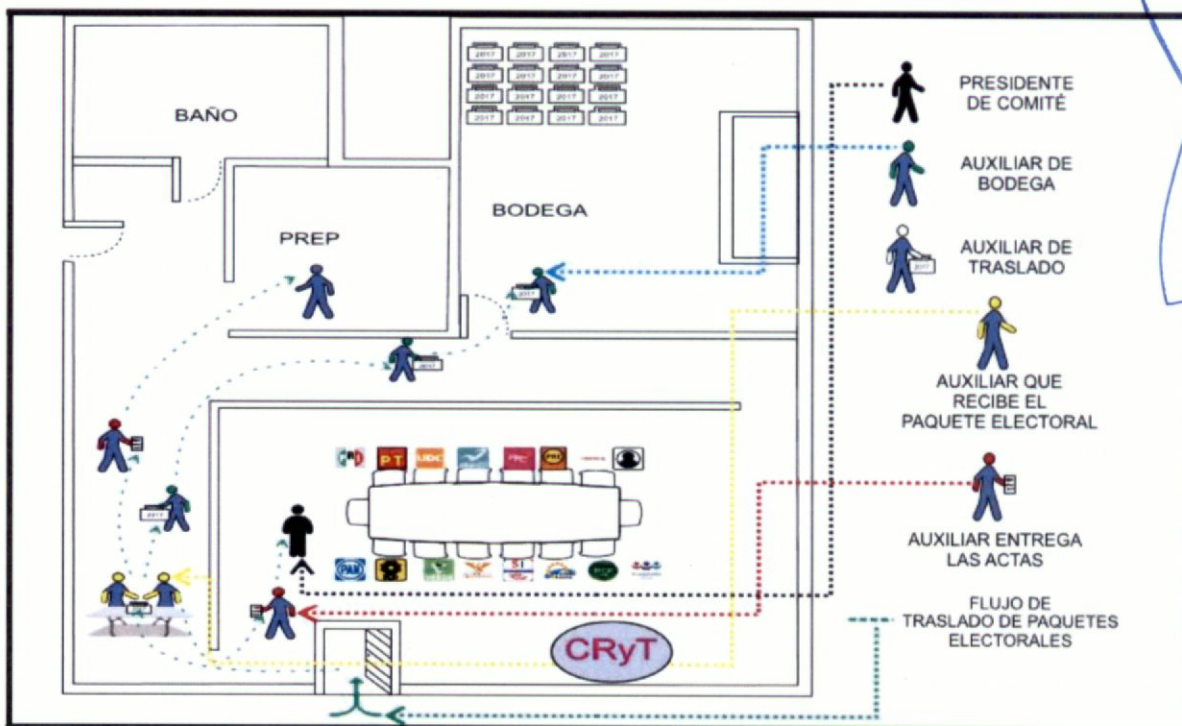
BAÑO

2017 2017 2017 2017
2017 2017 2017 2017
2017 2017 2017 2017
2017 2017 2017 2017

BODEGA

PREP

PT UDC PRI

PAN

CRyT

PRESIDENTE DE COMITÉ

AUXILIAR DE BODEGA

AUXILIAR DE TRASLADO

AUXILIAR QUE RECIBE EL PAQUETE ELECTORAL

AUXILIAR ENTREGA LAS ACTAS

FLUJO DE TRASLADO DE PAQUETES ELECTORALES